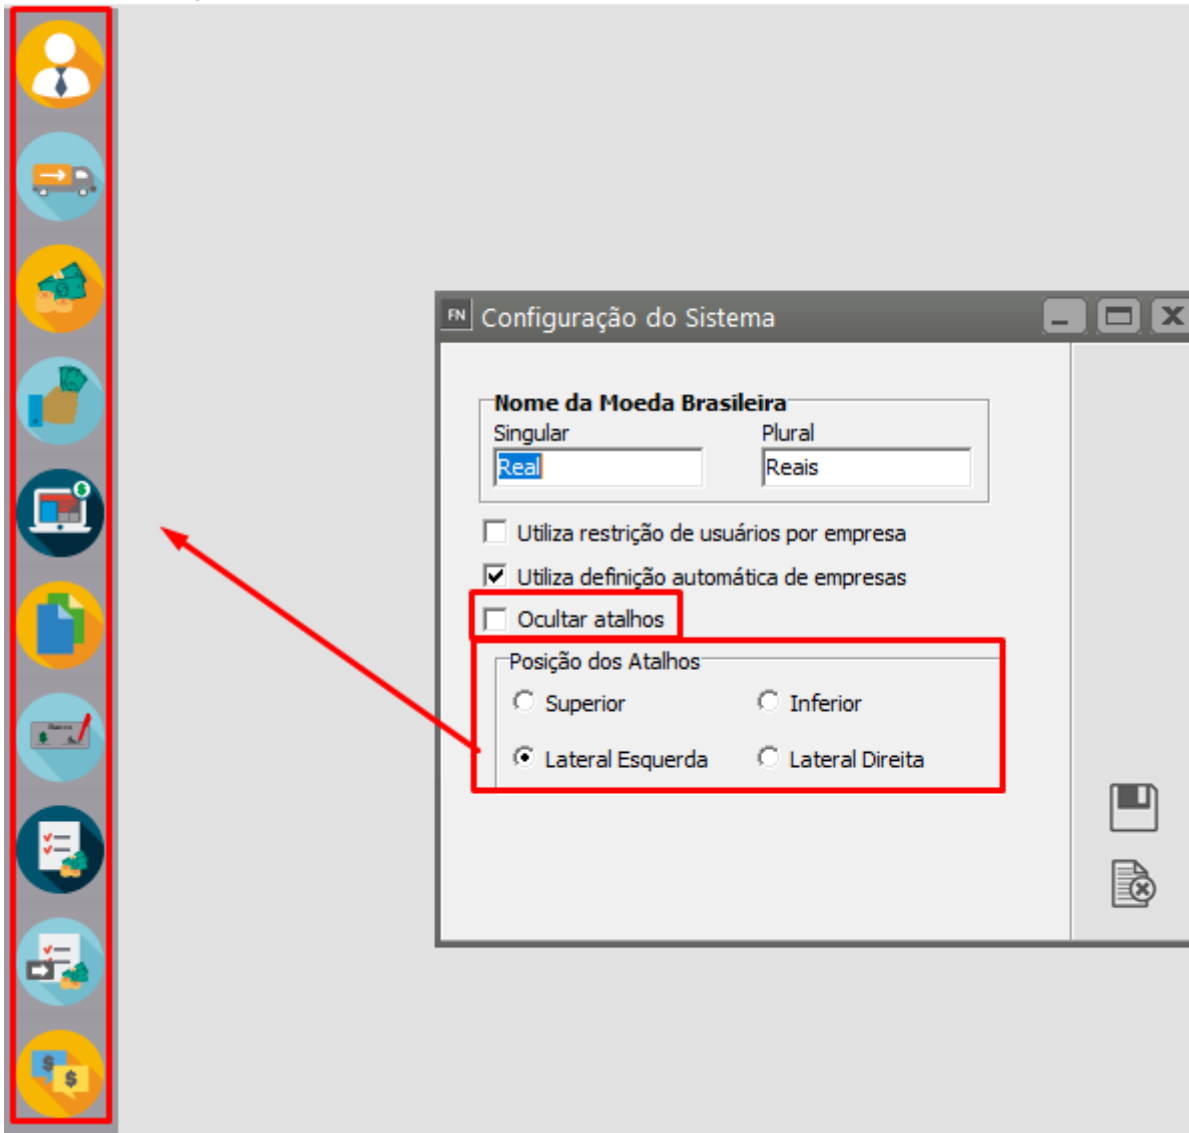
FN Configuração do Sistema

Nome da Moeda Brasileira
Singular
Real
Plural
Reais

Utiliza restrição de usuários por empresa
Utiliza definição automática de empresas
Ocultar atalhos

Posição dos Atalhos
Superior
Inferior
Lateral Esquerda
Lateral Direita